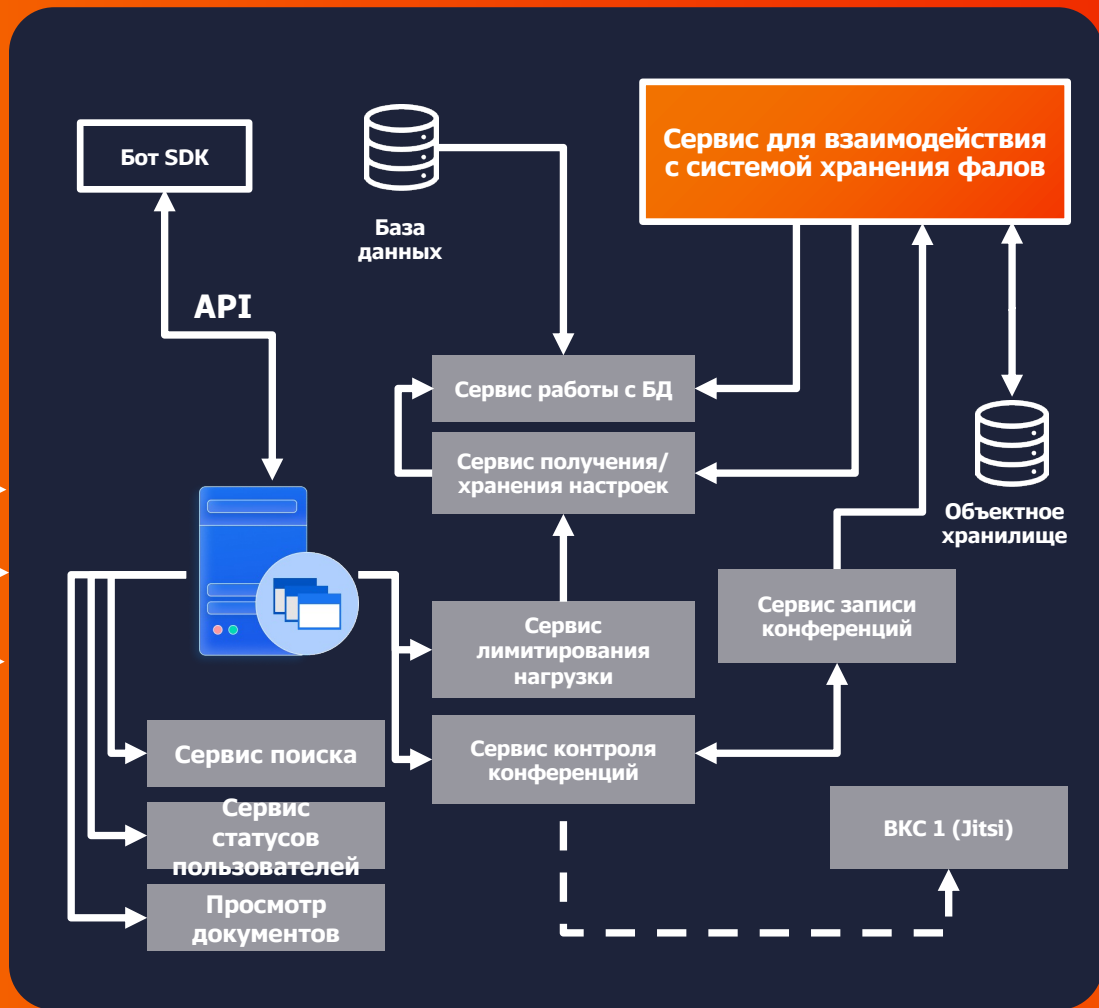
Бот SDK

API

База данных

Сервис для взаимодействия с системой хранения фалов

Сервис работы с БД

Сервис получения/хранения настроек

Объектное хранилище

Сервис лимитирования нагрузки

Сервис записи конференций

Сервис поиска

Сервис контроля конференций

Сервис статусов пользователей

ВКС 1 (Jitsi)

Просмотр документов